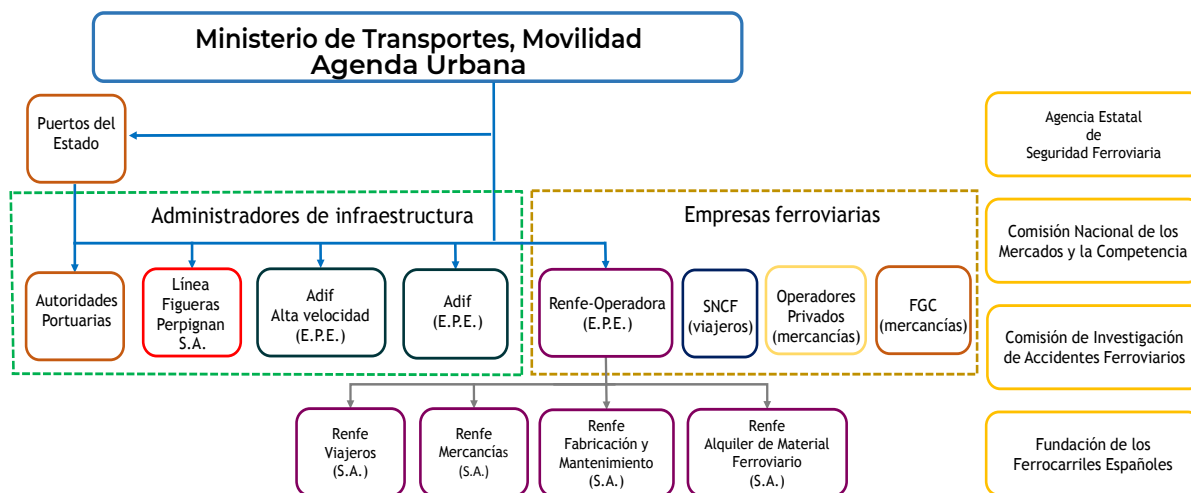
Ministerio de Transportes, Movilidad Agenda Urbana

Puertos del Estado

Administradores de infraestructura

Autoridades Portuarias

Línea Figueras Perpignan S.A.

Adif Alta velocidad (E.P.E.)

Adif (E.P.E.)

Empresas ferroviarias

Renfe-Operadora (E.P.E.)

SNCF (viajeros)

Operadores Privados (mercancías)

FGC (mercancías)

Renfe Viajeros (S.A.)

Renfe Mercancías (S.A.)

Renfe Fabricación y Mantenimiento (S.A.)

Renfe Alquiler de Material Ferroviario (S.A.)

Agencia Estatal de Seguridad Ferroviaria

Comisión Nacional de los Mercados y la Competencia

Comisión de Investigación de Accidentes Ferroviarios

Fundación de los Ferrocarriles Españoles